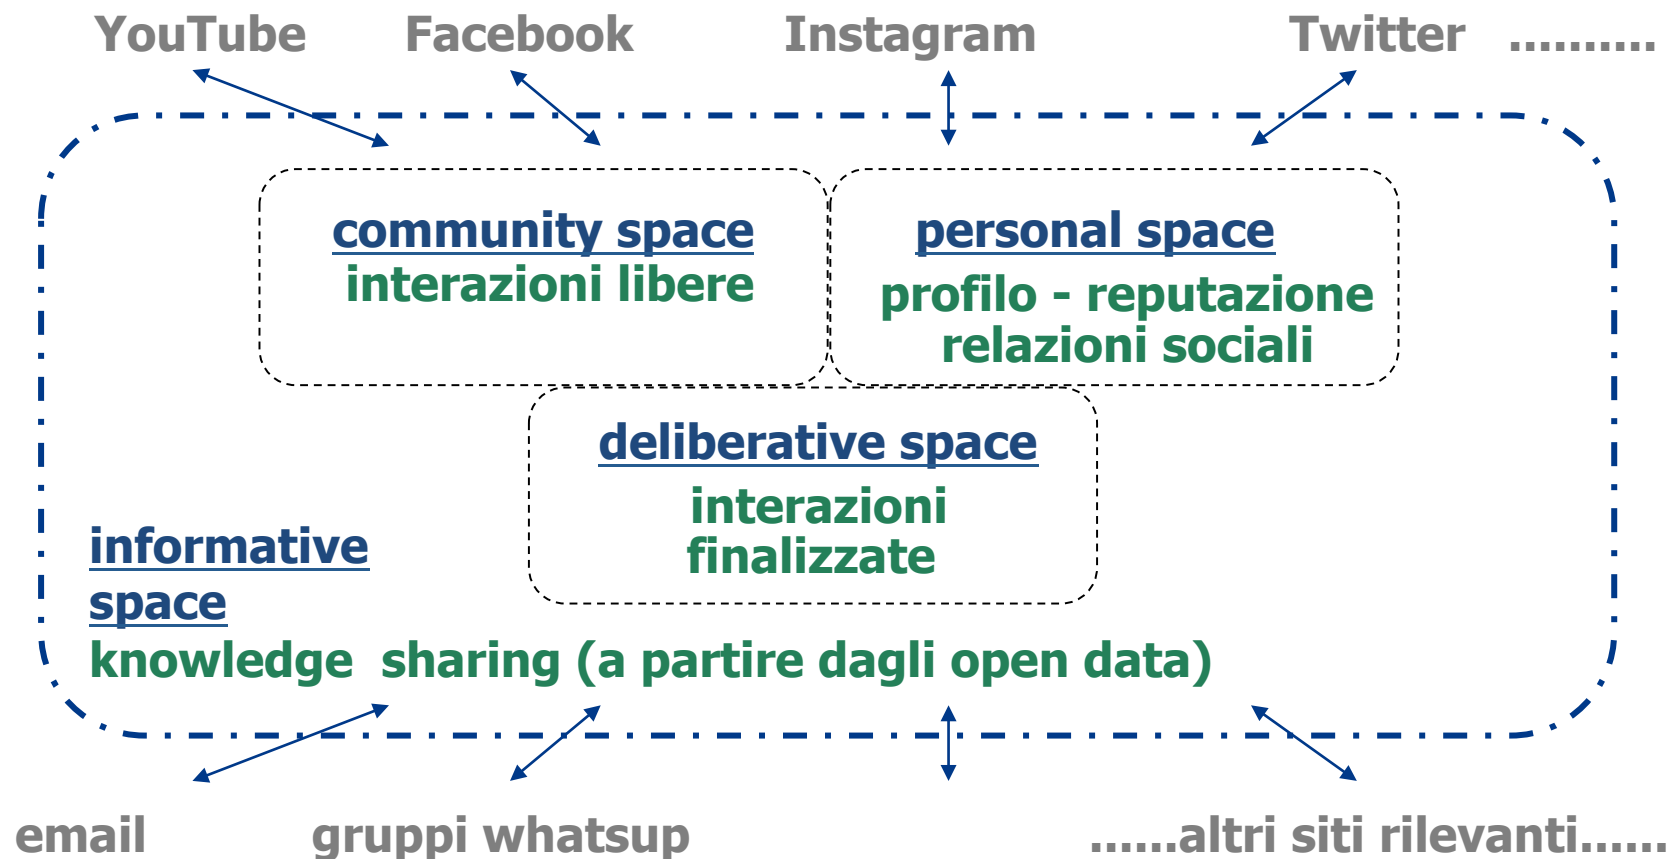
YouTube Facebook Instagram Twitter ..........

community space
interazioni libere

personal space
profilo - reputazione
relazioni sociali

deliberative space
interazioni
finalizzate

informative space
knowledge sharing (a partire dagli open data)

email gruppi whatsup ......altri siti rilevanti......